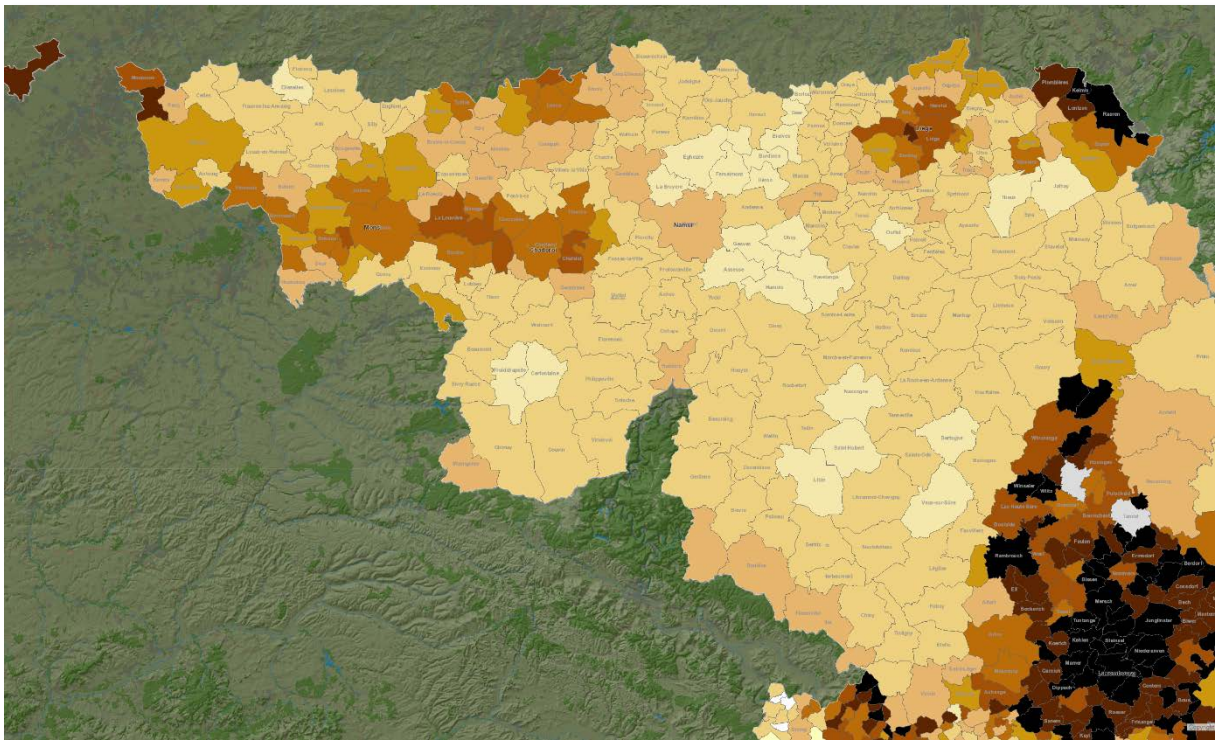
Mons
La Louvière
Charleroi
Namur
Liège
Eghezée
Philippeville
Couvin
Chimay
Libin
Saint-Hubert
Bastogne
Arlon
Wiltz
Ettelbruck
Diekirch
Mersch
Luxembourg
Esch
Kelmis
Raeren
Eupen
Verviers
Marche-en-Famenne
Florennes
Walcourt
Beauraing
Gedinne
Bouillon
Florenville
Virton
Neufchâteau
Libramont-Chevigny
Tenneville
Durbuy
Hotton
Rochefort
Ciney
Gembloux
Jodoigne
Hannut
Huy
Andenne
Wavre
Nivelles
Binche
Thuin
Beaumont
Soignies
Ath
Tournai
Mouscron
Péruwelz
Stavelot
Malmedy
Spa
Theux
Vielsalm
Houffalize
Gouvy